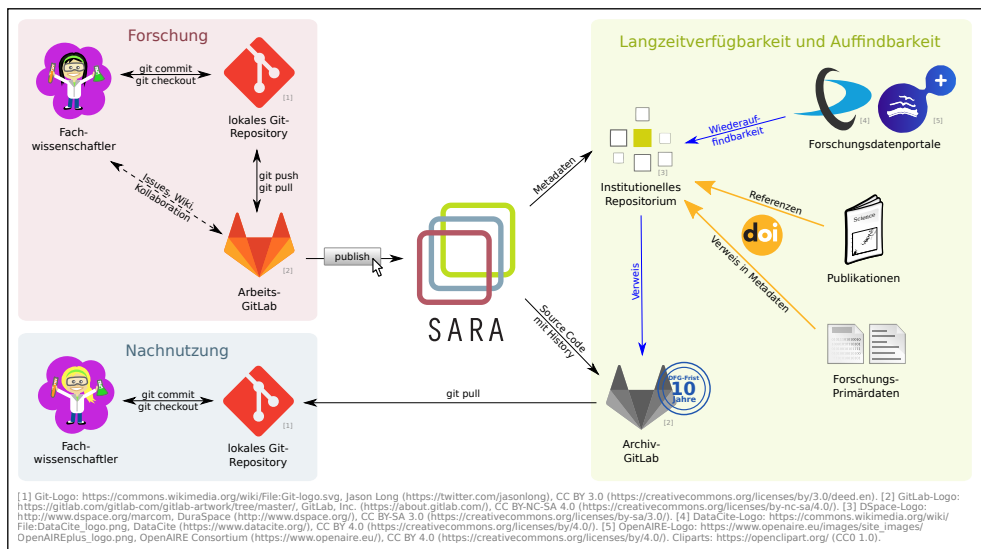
Forschung

git commit
git checkout

[1]

Fachwissenschaftler

lokales Git-Repository

Issues, Wiki, Kollaboration

git push
git pull

[2]

Arbeits-GitLab

publish

SARA

Nachnutzung

git commit
git checkout

[1]

Fachwissenschaftler

lokales Git-Repository

git pull

Langzeitverfügbarkeit und Auffindbarkeit

[4] [5]

Forschungsdatenportale

Wiederauffindbarkeit

Metadaten

[3]

Institutionelles Repositorium

Referenzen

Science

doi

Publikationen

Verweis in Metadaten

Verweis

Source Code mit History

Forschungs-Primärdaten

DFG-Frist 10 Jahre

[2]

Archiv-GitLab

[1] Git-Logo: https://commons.wikimedia.org/wiki/File:Git-logo.svg, Jason Long (https://twitter.com/jasonlong), CC BY 3.0 (https://creativecommons.org/licenses/by/3.0/deed.en). [2] GitLab-Logo: https://gitlab.com/gitlab-com/gitlab-artwork/tree/master/, GitLab, Inc. (https://about.gitlab.com/), CC BY-NC-SA 4.0 (https://creativecommons.org/licenses/by-nc-sa/4.0/). [3] DSpace-Logo: http://www.dspace.org/marcom, DuraSpace (http://www.dspace.org/), CC BY-SA 3.0 (https://creativecommons.org/licenses/by-sa/3.0/). [4] DataCite-Logo: https://commons.wikimedia.org/wiki/File:DataCite_logo.png, DataCite (https://www.datacite.org/), CC BY 4.0 (https://creativecommons.org/licenses/by/4.0/). [5] OpenAIRE-Logo: https://www.openaire.eu/images/site_images/OpenAIREplus_logo.png, OpenAIRE Consortium (https://www.openaire.eu/), CC BY 4.0 (https://creativecommons.org/licenses/by/4.0/). Cliparts: https://openclipart.org/ (CC0 1.0).